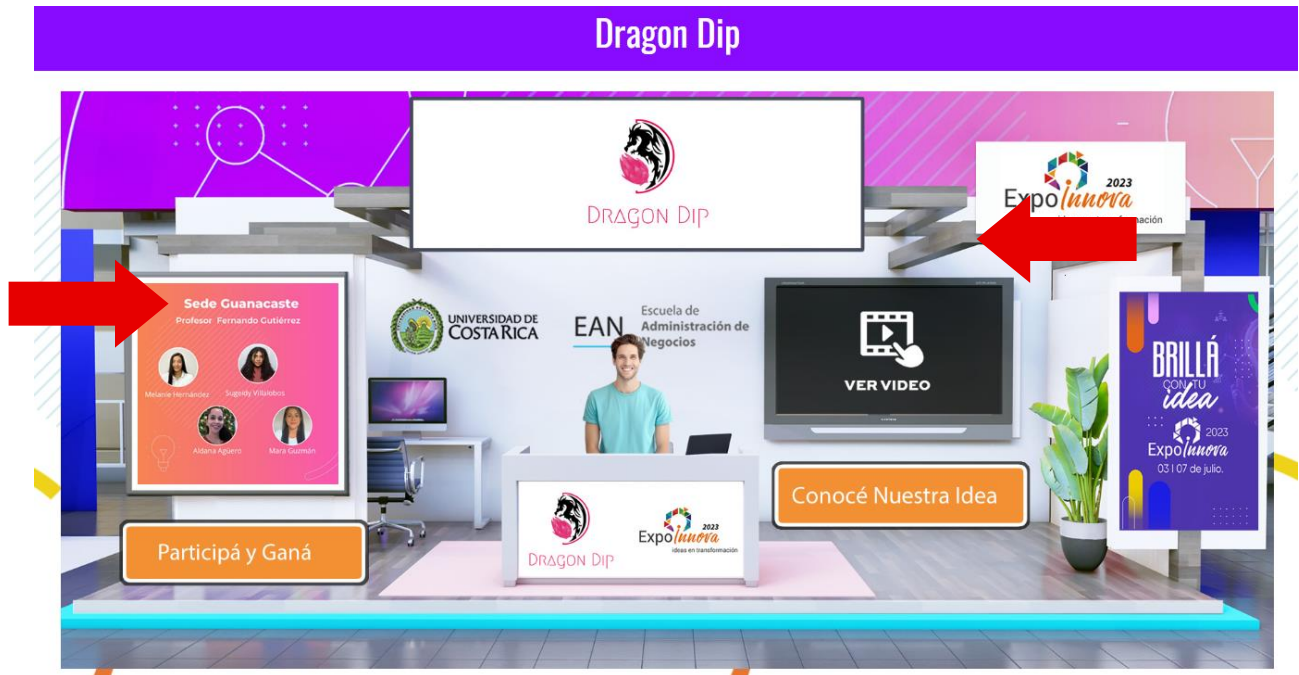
Dragon Dip

DRAGON DIP

Expo Innova 2023
ideas en transformación

Sede Guanacaste
Profesor Fernando Gutiérrez

Melanie Hernández
Sugeidy Villalobos
Aidana Agüero
Mara Guzmán

UNIVERSIDAD DE COSTA RICA

EAN Escuela de Administración de Negocios

VER VIDEO

BRILLÁ CON TU IDEA
2023
Expo Innova
03 | 07 de julio.

Participá y Ganá

DRAGON DIP

2023
Expo Innova
ideas en transformación

Conocé Nuestra Idea